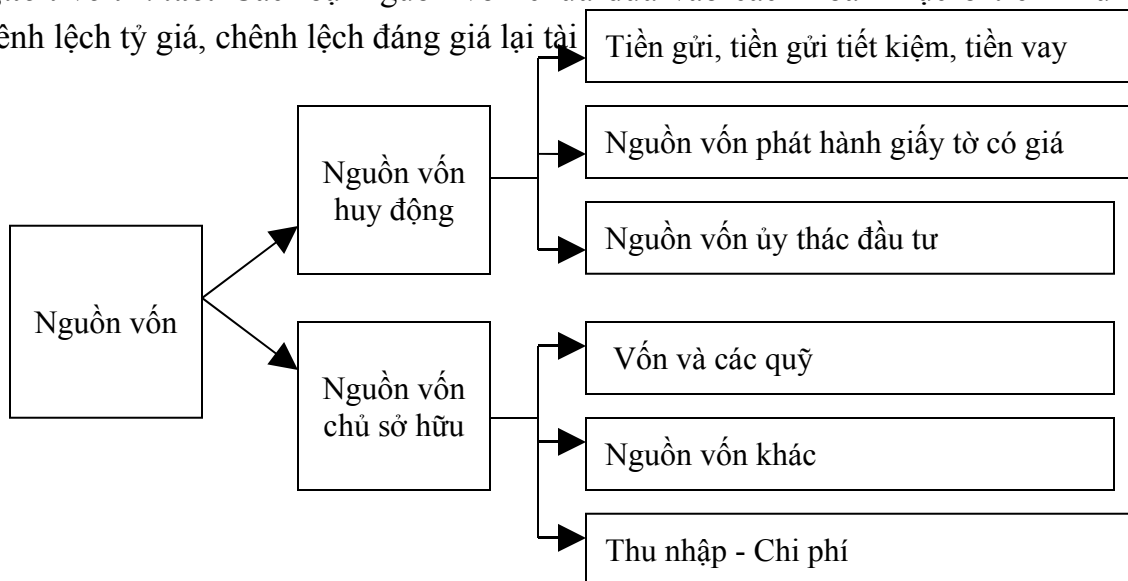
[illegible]
ênh lệch tỷ giá, chênh lệch đáng giá lại tài

Tiền gửi, tiền gửi tiết kiệm, tiền vay

Nguồn vốn huy động

Nguồn vốn phát hành giấy tờ có giá

Nguồn vốn ủy thác đầu tư

Nguồn vốn

Vốn và các quỹ

Nguồn vốn chủ sở hữu

Nguồn vốn khác

Thu nhập - Chi phí